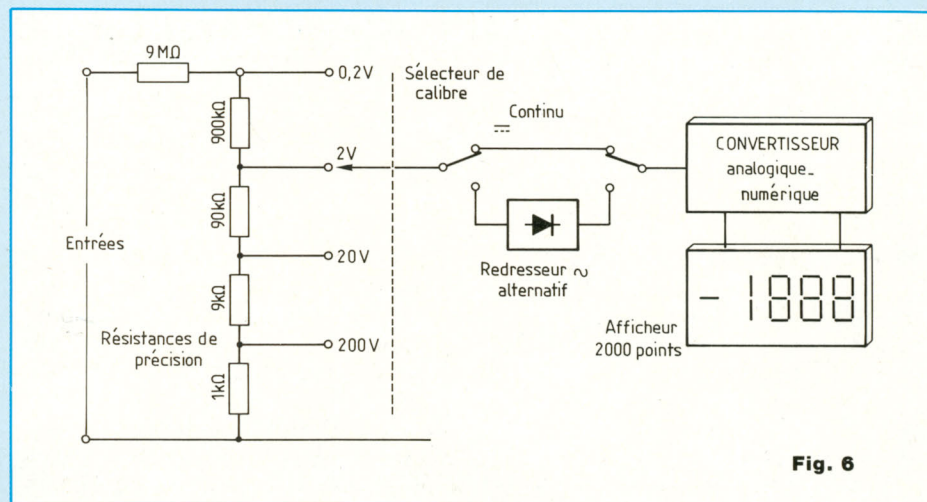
9 MΩ

0,2V

Sélecteur de calibre

900kΩ

Continu
$\overline{\overline{\phantom{x}}}$

CONVERTISSEUR
analogique_
numérique

2V

90kΩ

Entrées

20V

Redresseur ∼
alternatif

- 1888

9kΩ

Afficheur
2000 points

Résistances de
précision

200V

1kΩ

Fig. 6